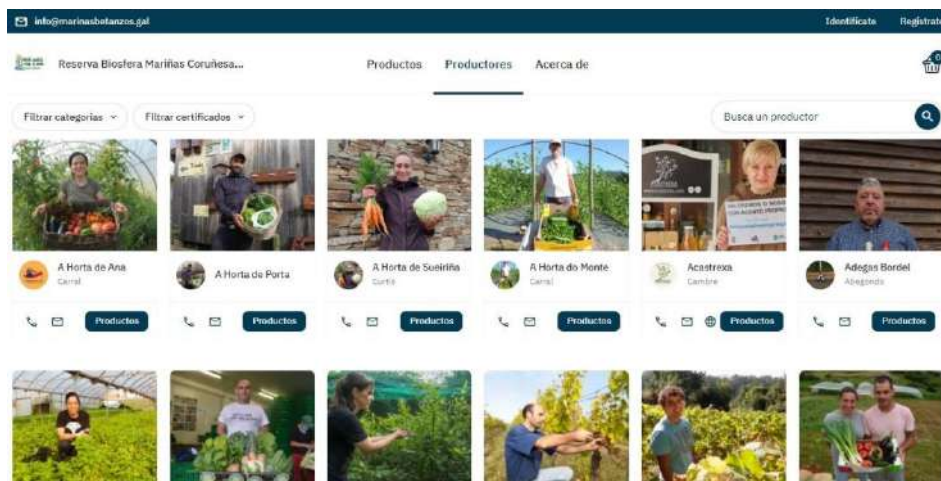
info@marinasbetanzos.gal

Identifícate Registrat

Reserva Biosfera Mariñas Coruñesa...

Productos Productores Acerca de

0

Filtrar categorías

Filtrar certificados

Busca un productor

A Horta de Ana
Carral

Productos

A Horta de Porta

Productos

A Horta de Sueiriña
Curtis

Productos

A Horta do Monte
Carral

Productos

Acastrexa
Cambre

Productos

Adegas Bordel
Abegondo

Productos